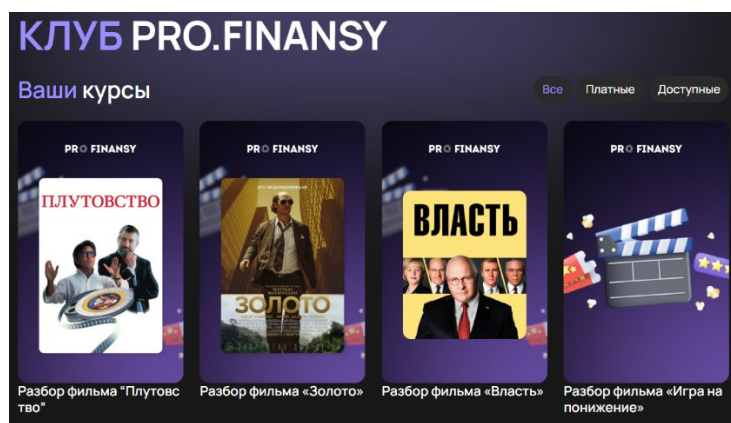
КЛУБ PRO.FINANSY

Ваши курсы

Все Платные Доступные

PRO FINANSY
ПЛУТОВСТВО
Разбор фильма "Плутовство"

PRO FINANSY
ЗОЛОТО
Разбор фильма «Золото»

PRO FINANSY
ВЛАСТЬ
Разбор фильма «Власть»

PRO FINANSY
Разбор фильма «Игра на понижение»